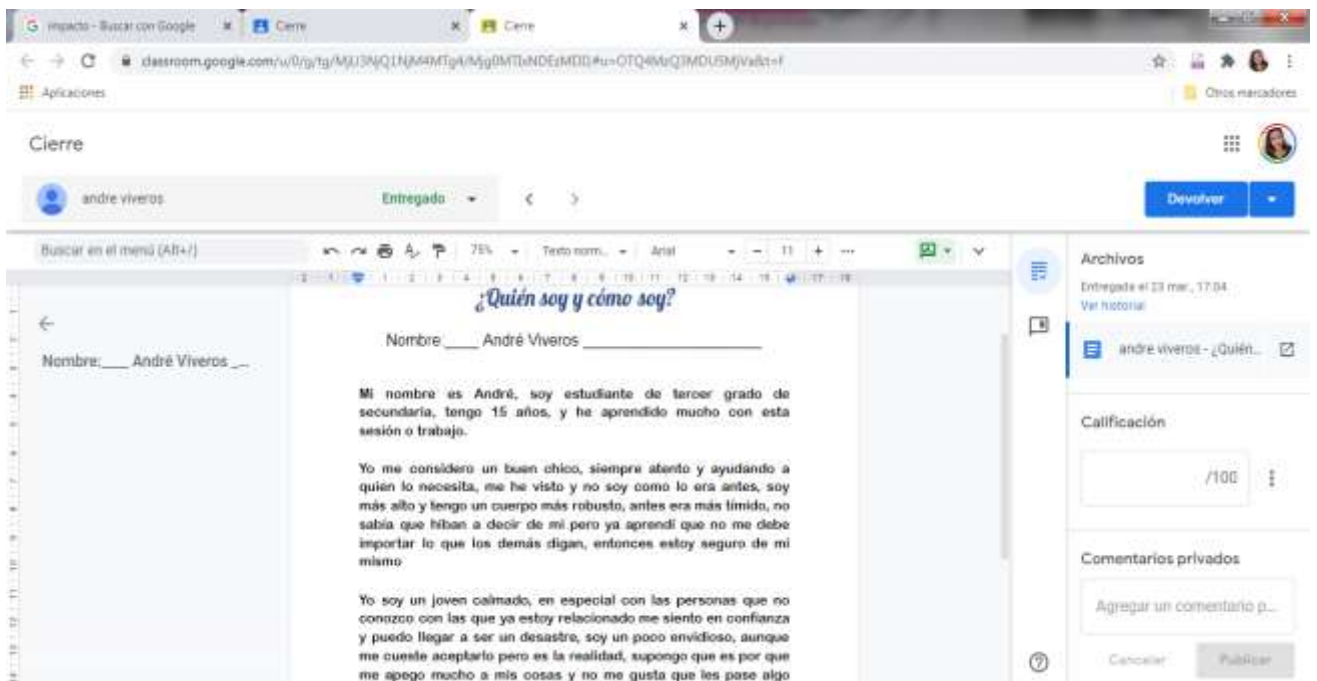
G impacto - Buscar con Google × Cierre × Cierre × +

classroom.google.com/u/0/g/tg/MjU3NjQ1NjM4MTg4/Mjg0MTIxNDEzMDI0#u=OTQ4MzQ3MDU5MjVa&t=f

Aplicaciones

Otros marcadores

Cierre

andre viveros

Entregado

Devolver

Buscar en el menú (Alt+/)

75%

Texto norm...

Arial

11

¿Quién soy y cómo soy?

Nombre:____ André Viveros ___

Nombre ____ André Viveros ____________________

Mi nombre es André, soy estudiante de tercer grado de secundaria, tengo 15 años, y he aprendido mucho con esta sesión o trabajo.

Yo me considero un buen chico, siempre atento y ayudando a quien lo necesita, me he visto y no soy como lo era antes, soy más alto y tengo un cuerpo más robusto, antes era más tímido, no sabía que hiban a decir de mi pero ya aprendí que no me debe importar lo que los demás digan, entonces estoy seguro de mi mismo

Yo soy un joven calmado, en especial con las personas que no conozco con las que ya estoy relacionado me siento en confianza y puedo llegar a ser un desastre, soy un poco envidioso, aunque me cueste aceptarlo pero es la realidad, supongo que es por que me apego mucho a mis cosas y no me gusta que les pase algo

Archivos

Entregado el 23 mar., 17:04

Ver historial

andre viveros - ¿Quién...

Calificación

/100

Comentarios privados

Agregar un comentario p...

Cancelar

Publicar